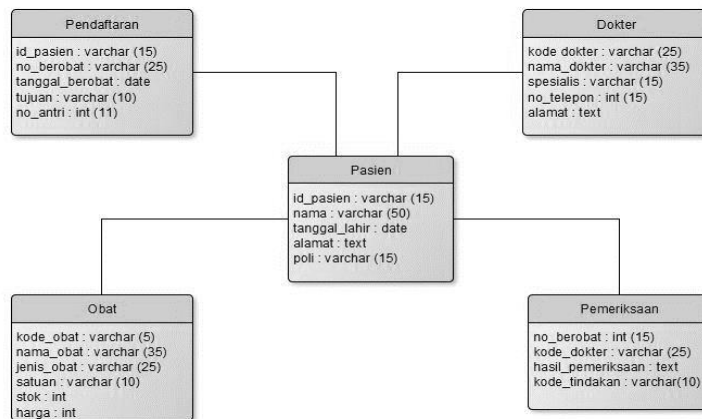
Pendaftaran

id_pasien : varchar (15)
no_berobat : varchar (25)
tanggal_berobat : date
tujuan : varchar (10)
no_antri : int (11)

Dokter

kode dokter : varchar (25)
nama_dokter : varchar (35)
spesialis : varchar (15)
no_telepon : int (15)
alamat : text

Pasien

id_pasien : varchar (15)
nama : varchar (50)
tanggal_lahir : date
alamat : text
poli : varchar (15)

Obat

kode_obat : varchar (5)
nama_obat : varchar (35)
jenis_obat : varchar (25)
satuan : varchar (10)
stok : int
harga : int

Pemeriksaan

no_berobat : int (15)
kode_dokter : varchar (25)
hasil_pemeriksaan : text
kode_tindakan : varchar(10)